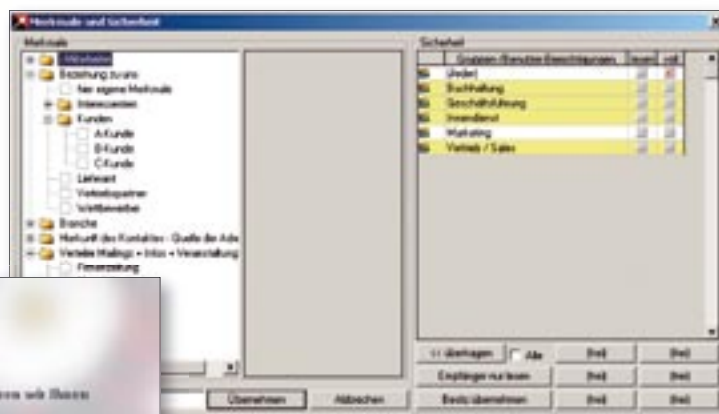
Merkmale und Sicherheit

Merkmale

Mitarbeiter

Beziehung zu uns

Nur eigene Merkmale

Interessenten

Kunden

A-Kunde

B-Kunde

C-Kunde

Lieferant

Vertriebspartner

Wettbewerber

Branche

Herkunft des Kontaktes - Quelle der Adr

Versand Mailings + Infos + Veranstaltung

Firmenzeitung

Sicherheit

| | Gruppen /Benutzer Berechtigungen | lesen | voll |
|---|---|---|---|
| | (Jeder) | | |
| | Buchhaltung | | |
| | Geschäftsführung | | |
| | Innendienst | | |
| | Marketing | | |
| | Vertrieb / Sales | | |

<< übertragen

Alle

frei

frei

Empfänger nur lesen

frei

frei

Besitz übernehmen

frei

frei

Übernehmen

Abbrechen

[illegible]